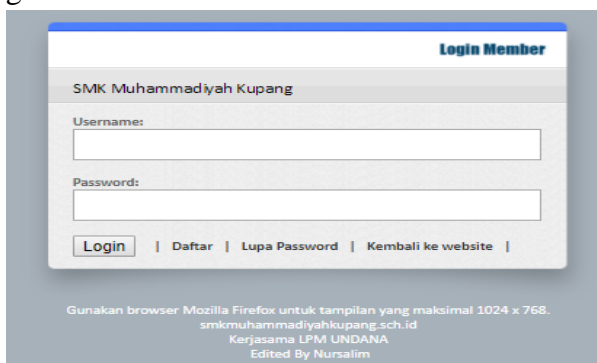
Login Member

SMK Muhammadiyah Kupang

Username:

Password:

Login | Daftar | Lupa Password | Kembali ke website |

Gunakan browser Mozilla Firefox untuk tampilan yang maksimal 1024 x 768.
smkmuhammadiyahkupang.sch.id
Kerjasama LPM UNDANA
Edited By Nursalim